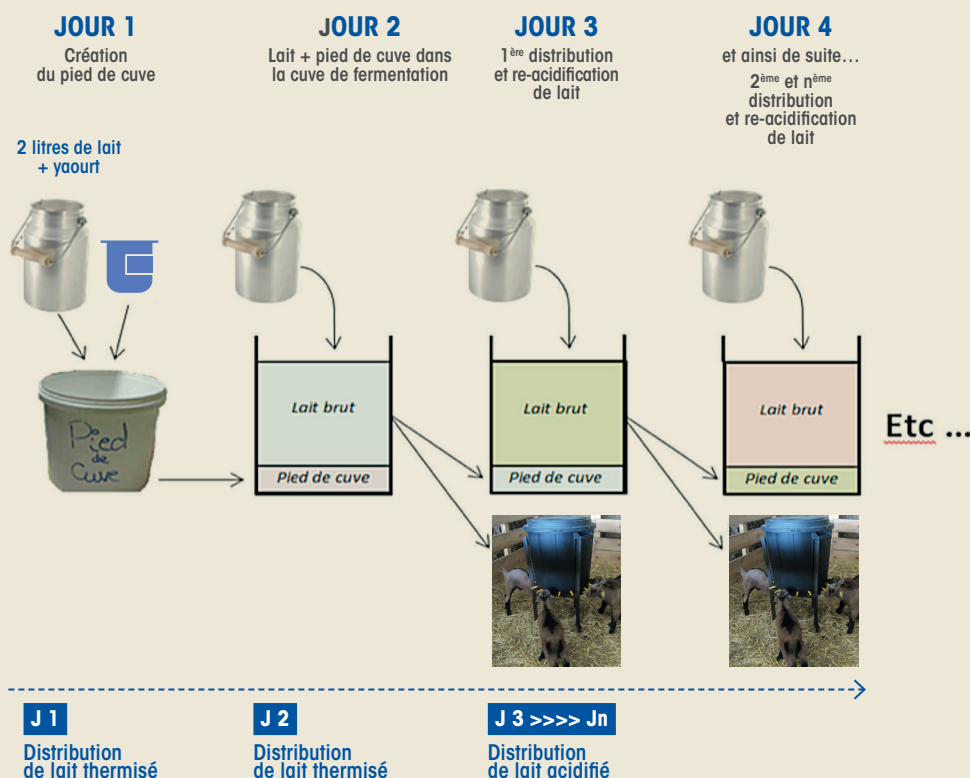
JOUR 1
Création du pied de cuve

2 litres de lait + yaourt

Pied de Cuve

JOUR 2
Lait + pied de cuve dans la cuve de fermentation

Lait brut
Pied de cuve

JOUR 3
1ère distribution et re-acidification de lait

Lait brut
Pied de cuve

JOUR 4
et ainsi de suite…
2ème et nème distribution et re-acidification de lait

Lait brut
Pied de cuve

Etc …

J 1
Distribution de lait thermisé

J 2
Distribution de lait thermisé

J 3 >>>> Jn
Distribution de lait acidifié